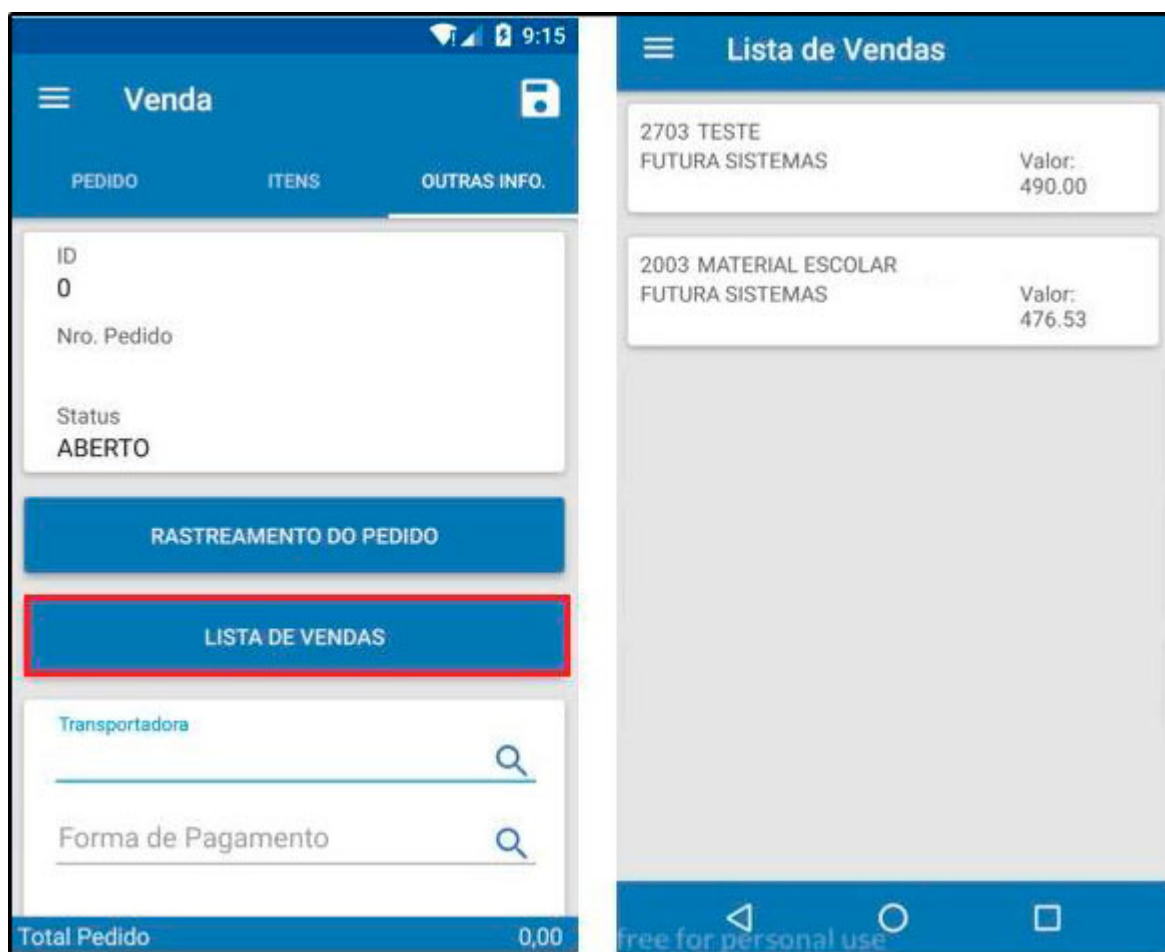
9:15

Venda

PEDIDO ITENS OUTRAS INFO.

ID
0

Nro. Pedido

Status
ABERTO

RASTREAMENTO DO PEDIDO

LISTA DE VENDAS

Transportadora

Forma de Pagamento

Total Pedido 0,00

Lista de Vendas

2703 TESTE
FUTURA SISTEMAS Valor: 490.00

2003 MATERIAL ESCOLAR
FUTURA SISTEMAS Valor: 476.53

free for personal use